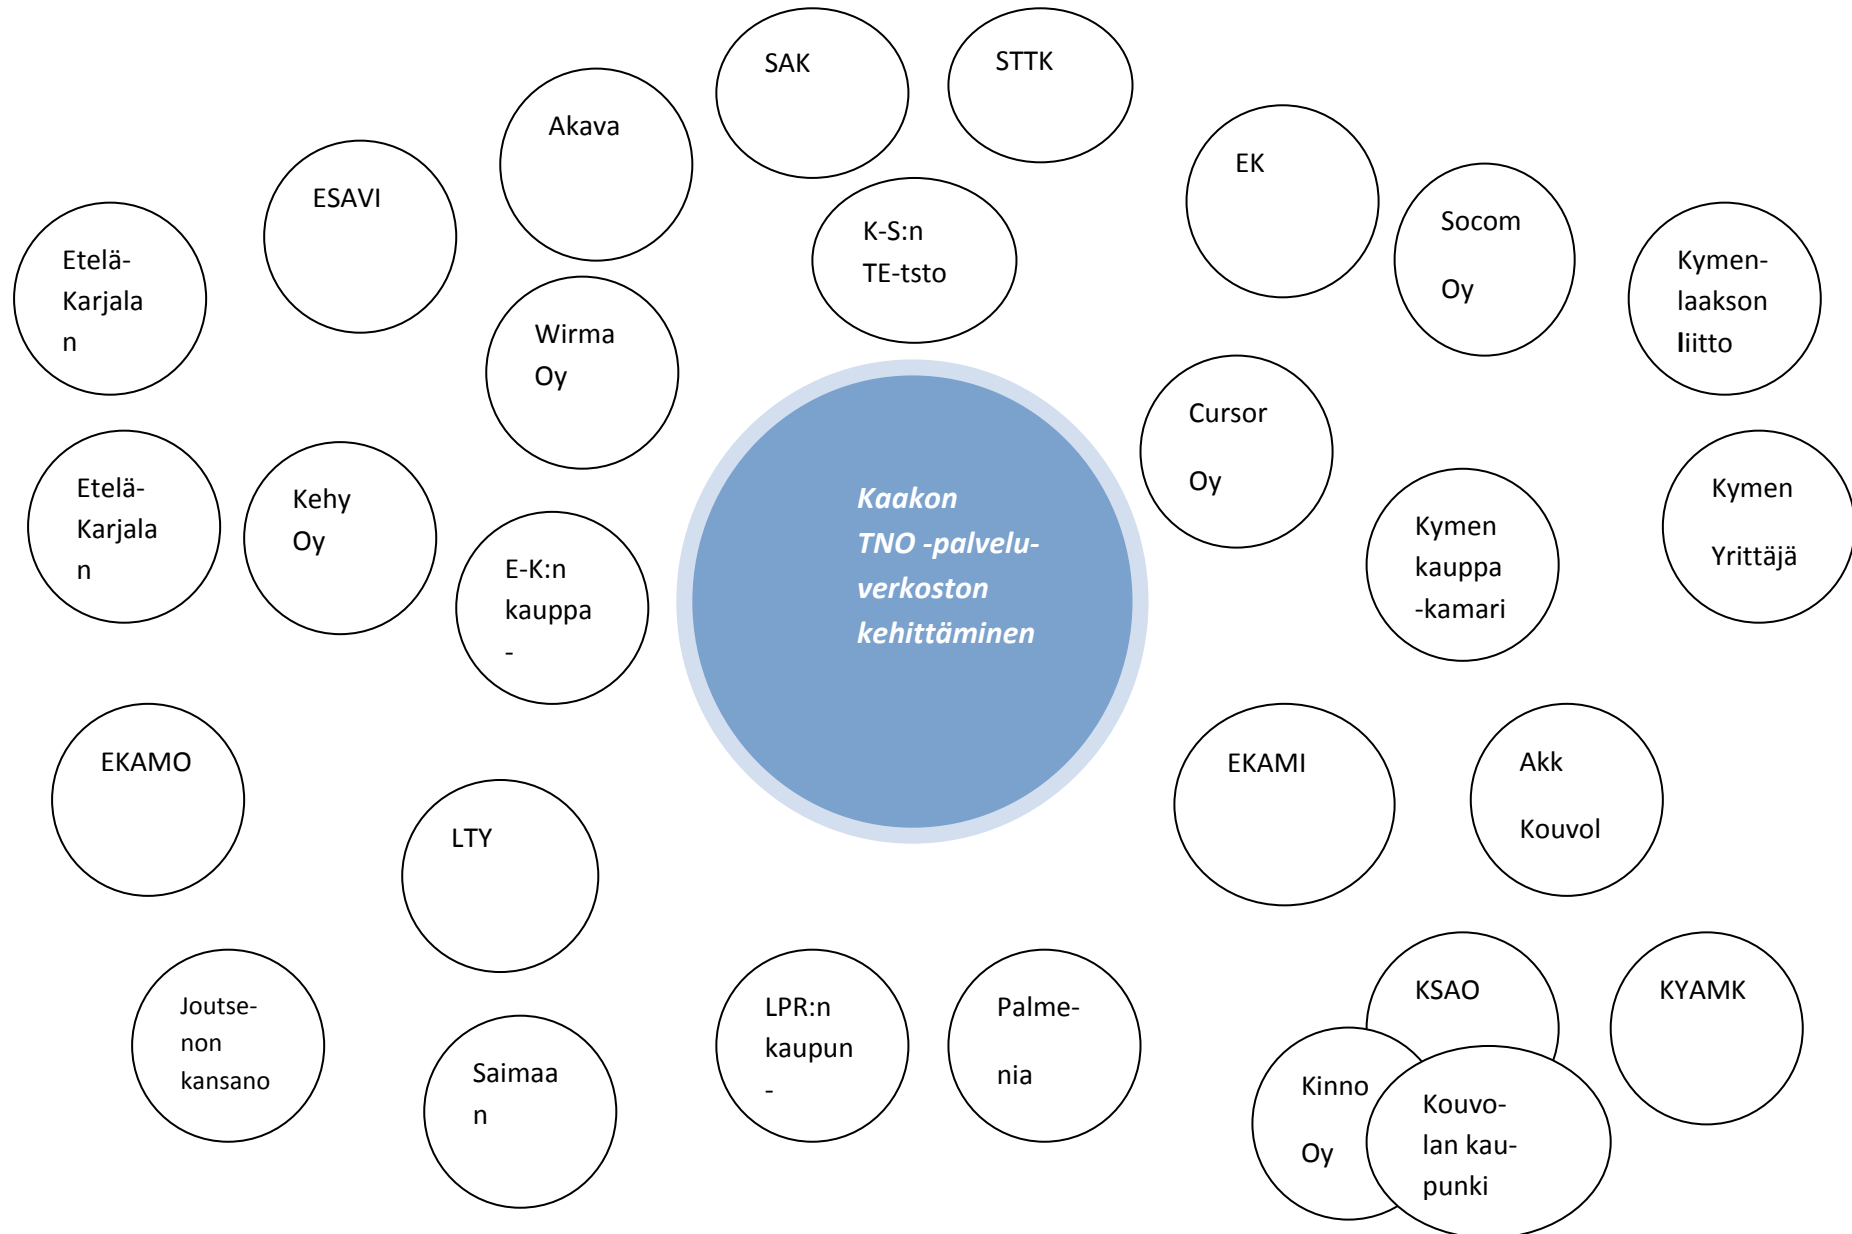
SAK

STTK

Akava

ESAVI

EK

K-S:n TE-tsto

Socom Oy

Etelä-Karjala n

Wirma Oy

Kymen-laakson liitto

Cursor Oy

Etelä-Karjala n

Kehy Oy

Kaakon TNO -palvelu-verkoston kehittäminen

Kymen Yrittäjä

E-K:n kauppa -

Kymen kauppa -kamari

EKAMO

EKAMI

Akk Kouvol

LTY

KSAO

KYAMK

Joutse-non kansano

LPR:n kaupun -

Palme-nia

Saimaa n

Kinno Oy

Kouvo-lan kau-punki